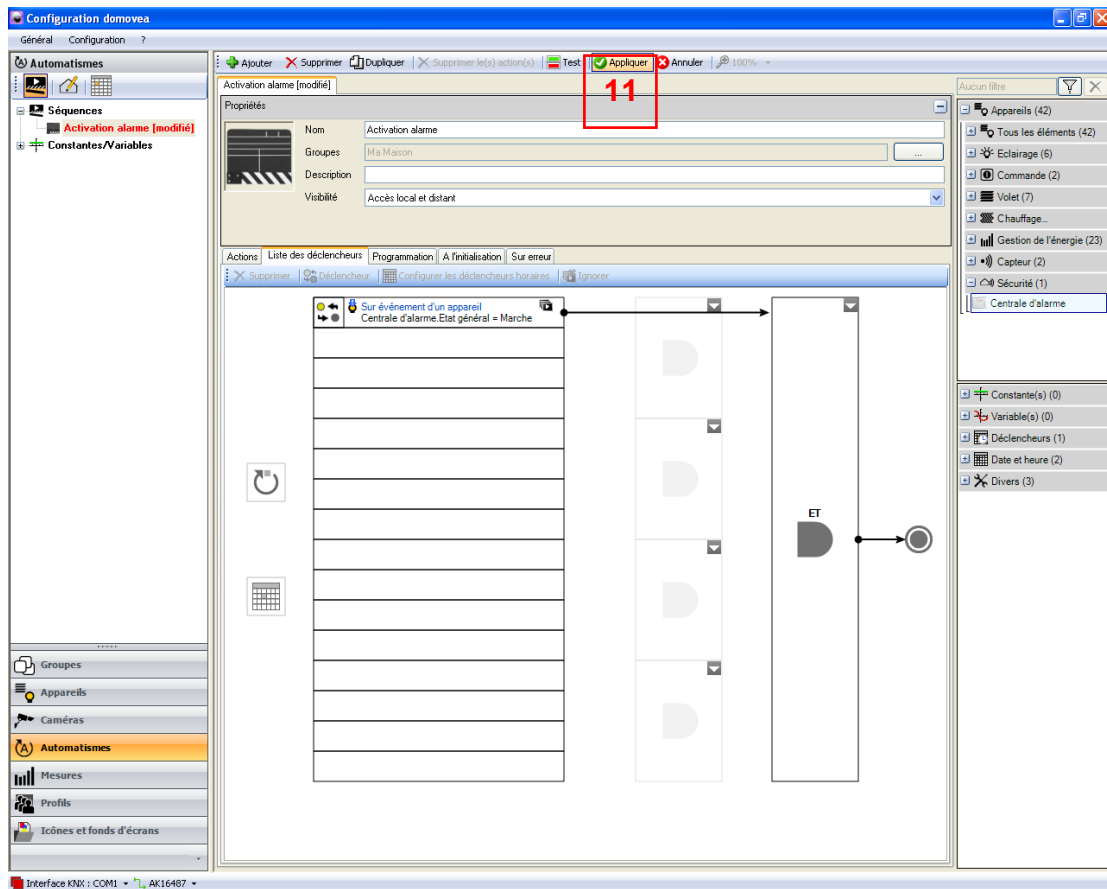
Configuration domovea

Général Configuration ?

Automatismes

Séquences
Activation alarme [modifié]
Constantes/Variables

Ajouter Supprimer Dupliquer Supprimer le(s) action(s) Test Appliquer Annuler 100%

11

Activation alarme [modifié]

Propriétés

Nom Activation alarme
Groupes Ma Maison ...
Description
Visibilité Accès local et distant

Actions Liste des déclencheurs Programmation A l'initialisation Sur erreur

Supprimer Déclencheur Configurer les déclencheurs horaires Ignorer

Sur événement d'un appareil
Centrale d'alarme.Etat général = Marche

ET

Aucun filtre

Appareils (42)
Tous les éléments (42)
Eclairage (6)
Commande (2)
Volet (7)
Chauffage...
Gestion de l'énergie (23)
Capteur (2)
Sécurité (1)
Centrale d'alarme

Constante(s) (0)
Variable(s) (0)
Déclencheurs (1)
Date et heure (2)
Divers (3)

Groupes
Appareils
Caméras
Automatismes
Mesures
Profils
Icônes et fonds d'écrans

Interface KNX : COM1 AK16487